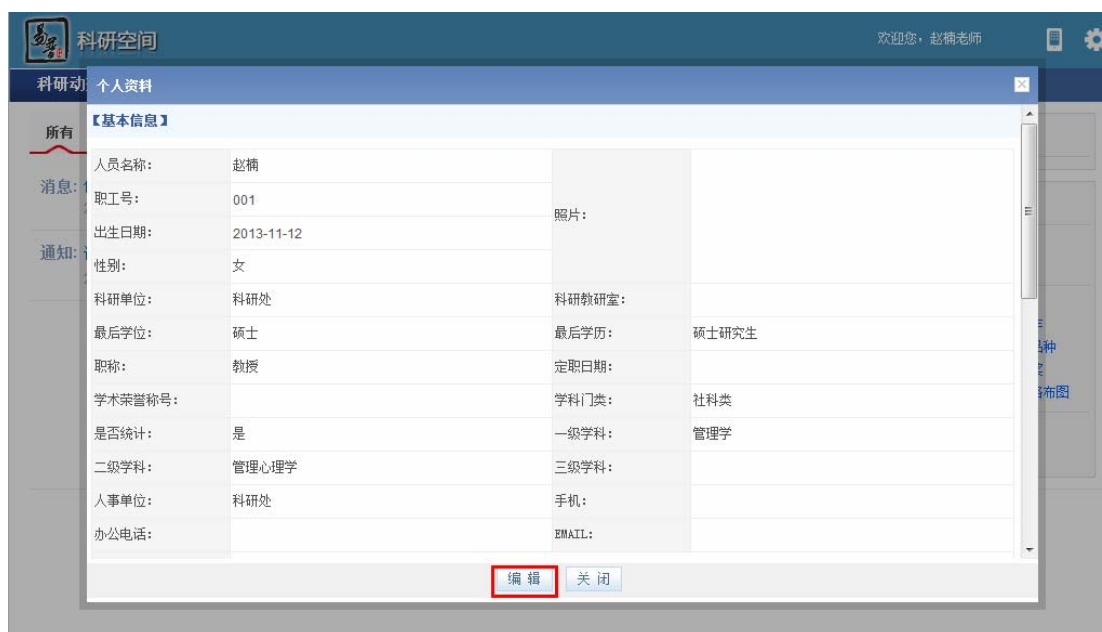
科研空间

欢迎您，赵楠老师

科研动

所有

消息:

通知:

个人资料

【基本信息】

| | | | |
|---|---|---|---|
| 人员名称: | 赵楠 | 照片: | |
| 职工号: | 001 | | |
| 出生日期: | 2013-11-12 | | |
| 性别: | 女 | | |
| 科研单位: | 科研处 | 科研教研室: | |
| 最后学位: | 硕士 | 最后学历: | 硕士研究生 |
| 职称: | 教授 | 定职日期: | |
| 学术荣誉称号: | | 学科门类: | 社科类 |
| 是否统计: | 是 | 一级学科: | 管理学 |
| 二级学科: | 管理心理学 | 三级学科: | |
| 人事单位: | 科研处 | 手机: | |
| 办公电话: | | EMAIL: | |

编 辑　关 闭

种

布图